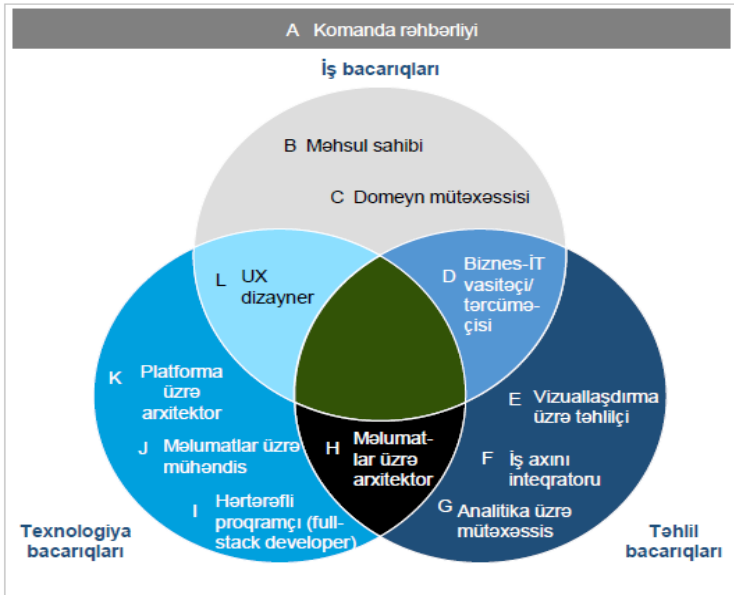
A Komanda rəhbərliyi

İş bacarıqları

B Məhsul sahibi

C Domeyn mütəxəssisi

L UX dizayner

D Biznes-İT vasitəçi/ tərcüməçisi

K Platforma üzrə arxitektor

E Vizuallaşdırma üzrə təhlilçi

J Məlumatlar üzrə mühəndis

H Məlumatlar üzrə arxitektor

F İş axını inteqratoru

I Hərtərəfli proqramçı (full-stack developer)

G Analitika üzrə mütəxəssis

Texnologiya bacarıqları

Təhlil bacarıqları